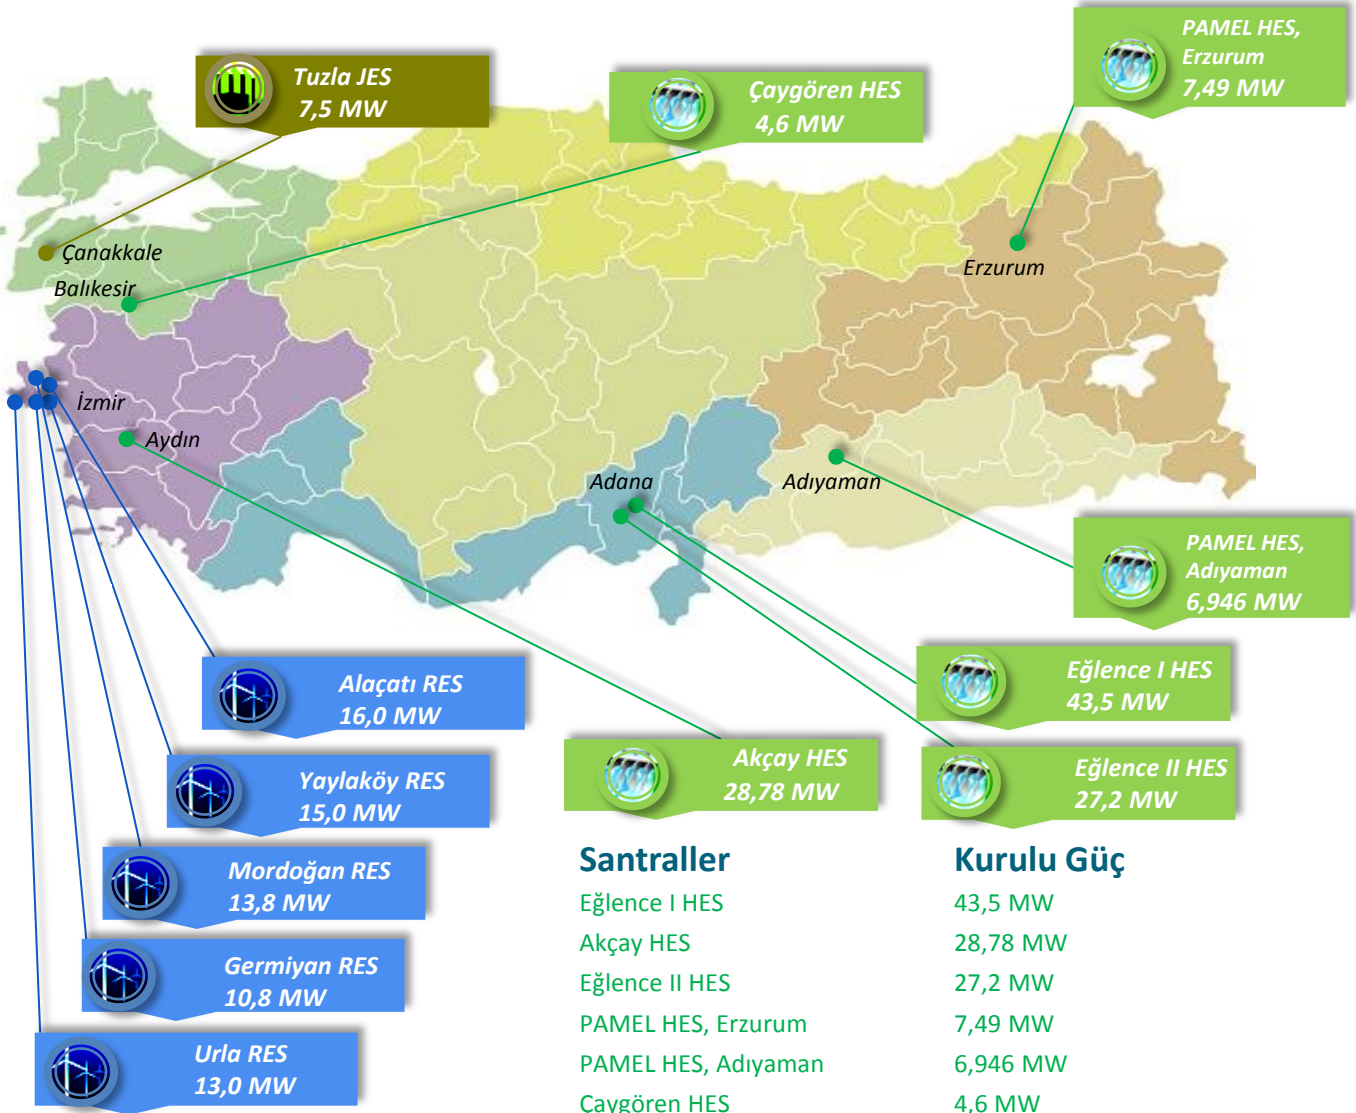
Tuzla JES
7,5 MW

Çaygören HES
4,6 MW

PAMEL HES, Erzurum
7,49 MW

Çanakkale
Balıkesir
Erzurum
İzmir
Aydın
Adana
Adıyaman

PAMEL HES, Adıyaman
6,946 MW

Eğlence I HES
43,5 MW

Alaçatı RES
16,0 MW

Akçay HES
28,78 MW

Eğlence II HES
27,2 MW

Yaylaköy RES
15,0 MW

Mordoğan RES
13,8 MW

Germiyan RES
10,8 MW

Urla RES
13,0 MW

| Santraller | Kurulu Güç |
|---|---|
| Eğlence I HES | 43,5 MW |
| Akçay HES | 28,78 MW |
| Eğlence II HES | 27,2 MW |
| PAMEL HES, Erzurum | 7,49 MW |
| PAMEL HES, Adıyaman | 6,946 MW |
| Çaygören HES | 4,6 MW |